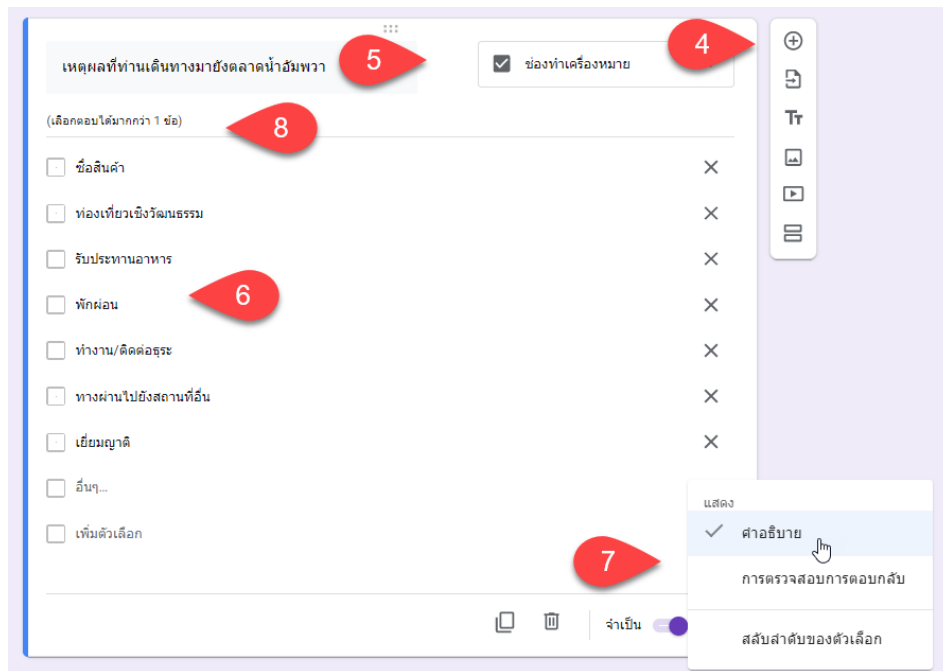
เหตุผลที่ท่านเดินทางมายังตลาดน้ำอัมพวา

5

ช่องทำเครื่องหมาย

4

(เลือกตอบได้มากกว่า 1 ข้อ)

8

ซื้อสินค้า

ท่องเที่ยวเชิงวัฒนธรรม

รับประทานอาหาร

พักผ่อน

6

ทำงาน/ติดต่อธุระ

ทางผ่านไปยังสถานที่อื่น

เยี่ยมญาติ

อื่นๆ...

เพิ่มตัวเลือก

7

จำเป็น

แสดง

คำอธิบาย

การตรวจสอบการตอบกลับ

สลับลำดับของตัวเลือก